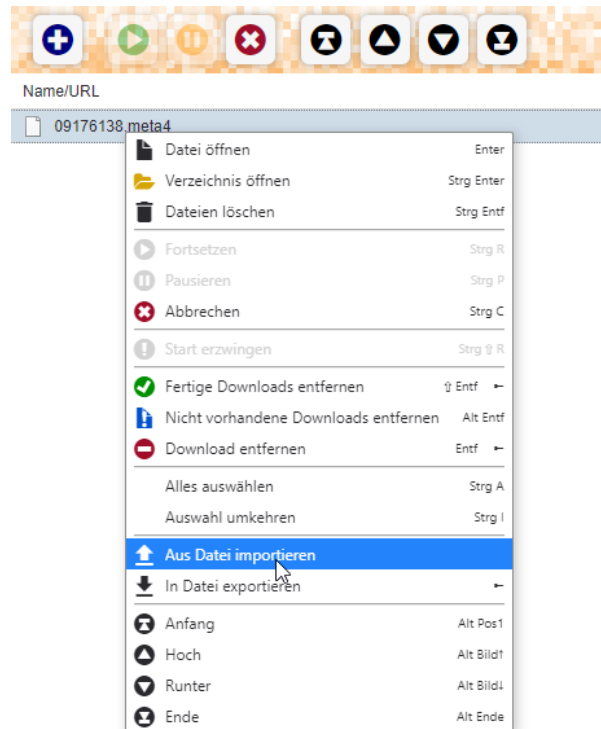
Name/URL

09176138.meta4

Datei öffnen Enter
Verzeichnis öffnen Strg Enter
Dateien löschen Strg Entf

Fortsetzen Strg R
Pausieren Strg P
Abbrechen Strg C

Start erzwingen Strg ⇧ R

Fertige Downloads entfernen ⇧ Entf
Nicht vorhandene Downloads entfernen Alt Entf
Download entfernen Entf

Alles auswählen Strg A
Auswahl umkehren Strg I

Aus Datei importieren
In Datei exportieren

Anfang Alt Pos1
Hoch Alt Bild↑
Runter Alt Bild↓
Ende Alt Ende